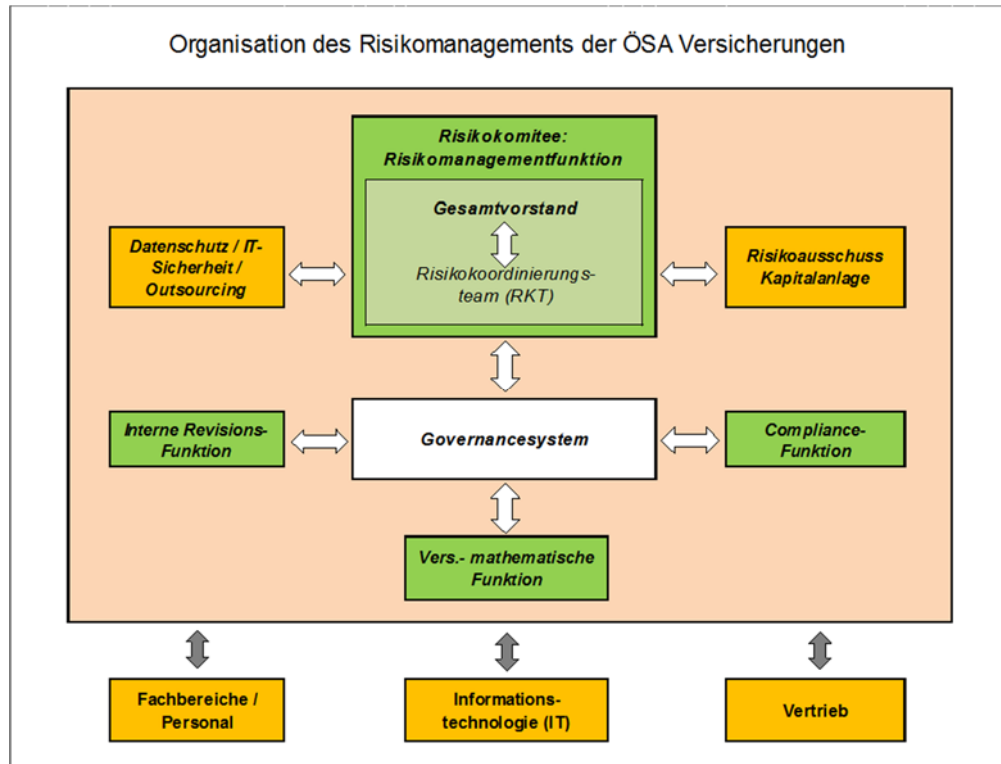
Organisation des Risikomanagements der ÖSA Versicherungen

Risikokomitee: Risikomanagementfunktion

Gesamtvorstand

Risikokoordinierungsteam (RKT)

Datenschutz / IT-Sicherheit / Outsourcing

Risikoausschuss Kapitalanlage

Interne Revisions-Funktion

Governancesystem

Compliance-Funktion

Vers.- mathematische Funktion

Fachbereiche / Personal

Informationstechnologie (IT)

Vertrieb